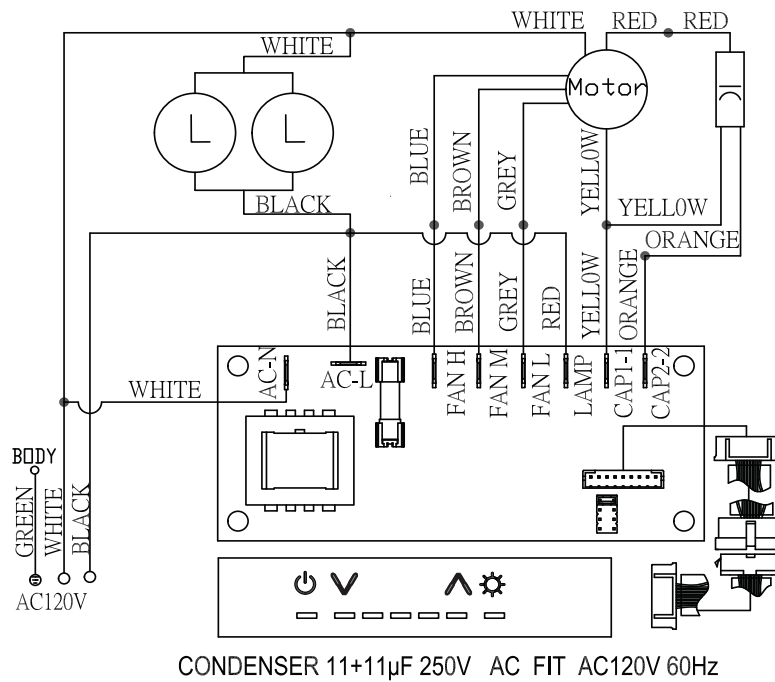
WHITE RED RED
WHITE
Motor
L L
BLUE BROWN GREY YELLOW
BLACK
YELLOW
ORANGE
BLACK BLUE BROWN GREY RED YELLOW ORANGE
AC-N AC-L FAN H FAN M FAN L LAMP CAP1-1 CAP2-2
WHITE
BODY
GREEN WHITE BLACK
AC120V
CONDENSER 11+11μF 250V AC FIT AC120V 60Hz